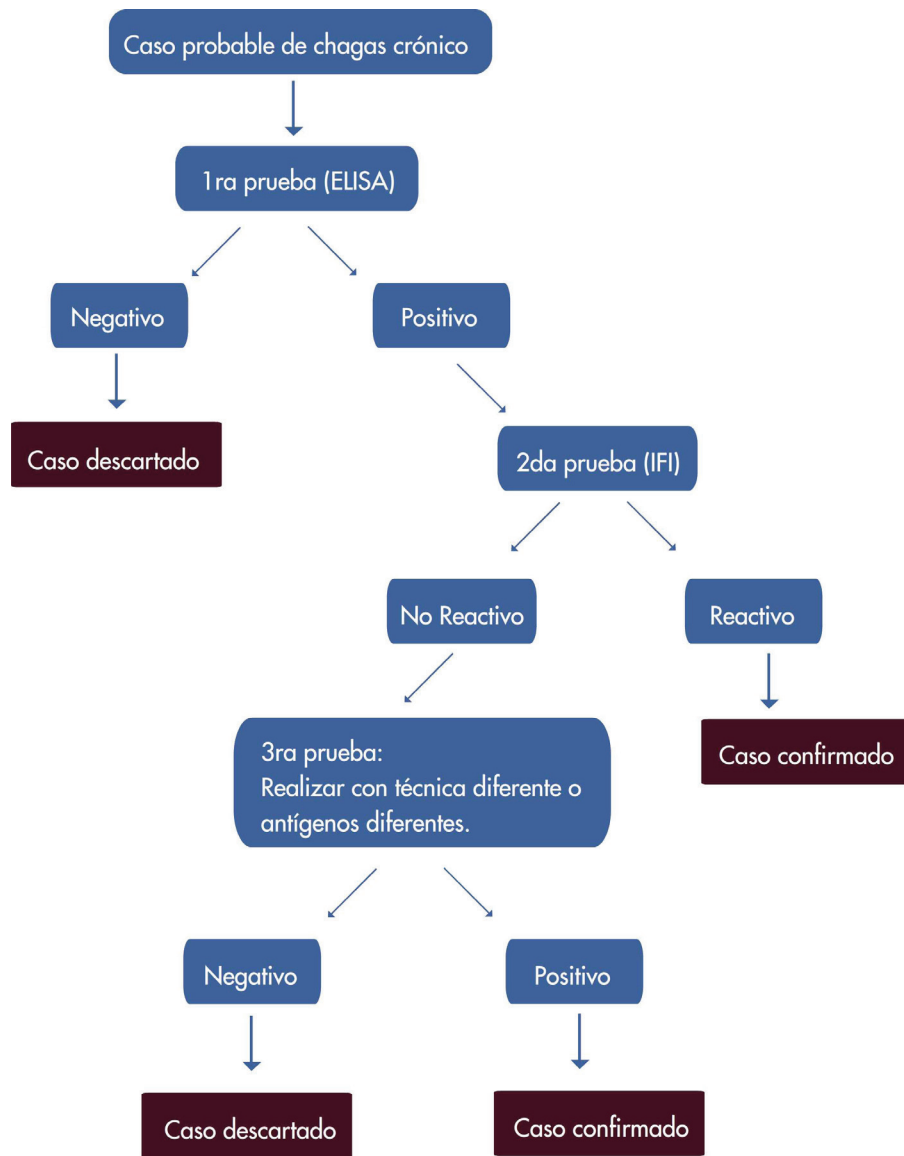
Caso probable de chagas crónico

1ra prueba (ELISA)

Negativo

Positivo

Caso descartado

2da prueba (IFI)

No Reactivo

Reactivo

Caso confirmado

3ra prueba:
Realizar con técnica diferente o antígenos diferentes.

Negativo

Positivo

Caso descartado

Caso confirmado